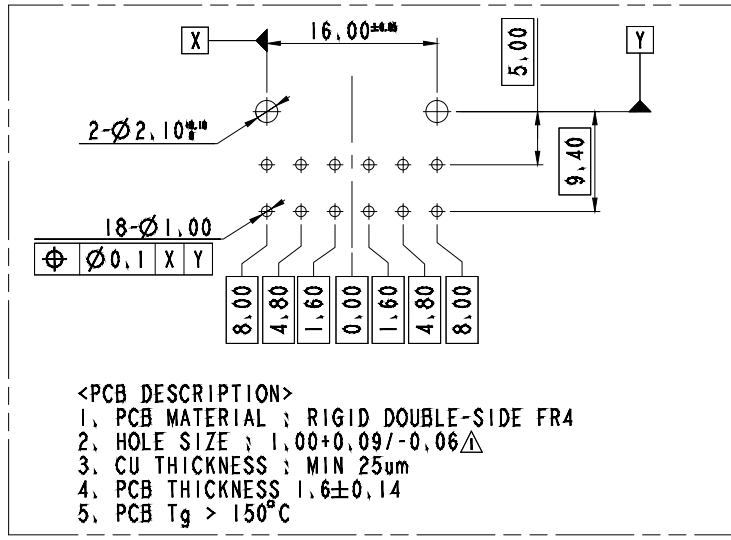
X

$16.00^{\pm0.05}$

Y

5.00

$2-\varnothing2.10^{+0.10}_{0}$

9.40

$18-\varnothing1.00$

| ⌖ | $\varnothing0.1$ | X | Y |
|---|---|---|---|

8.00 4.80 1.60 0.00 1.60 4.80 8.00

<PCB DESCRIPTION>
1. PCB MATERIAL : RIGID DOUBLE-SIDE FR4
2. HOLE SIZE : 1.00+0.09/-0.06⚠
3. CU THICKNESS : MIN 25um
4. PCB THICKNESS $1.6\pm0.14$
5. PCB Tg > $150^{\circ}C$